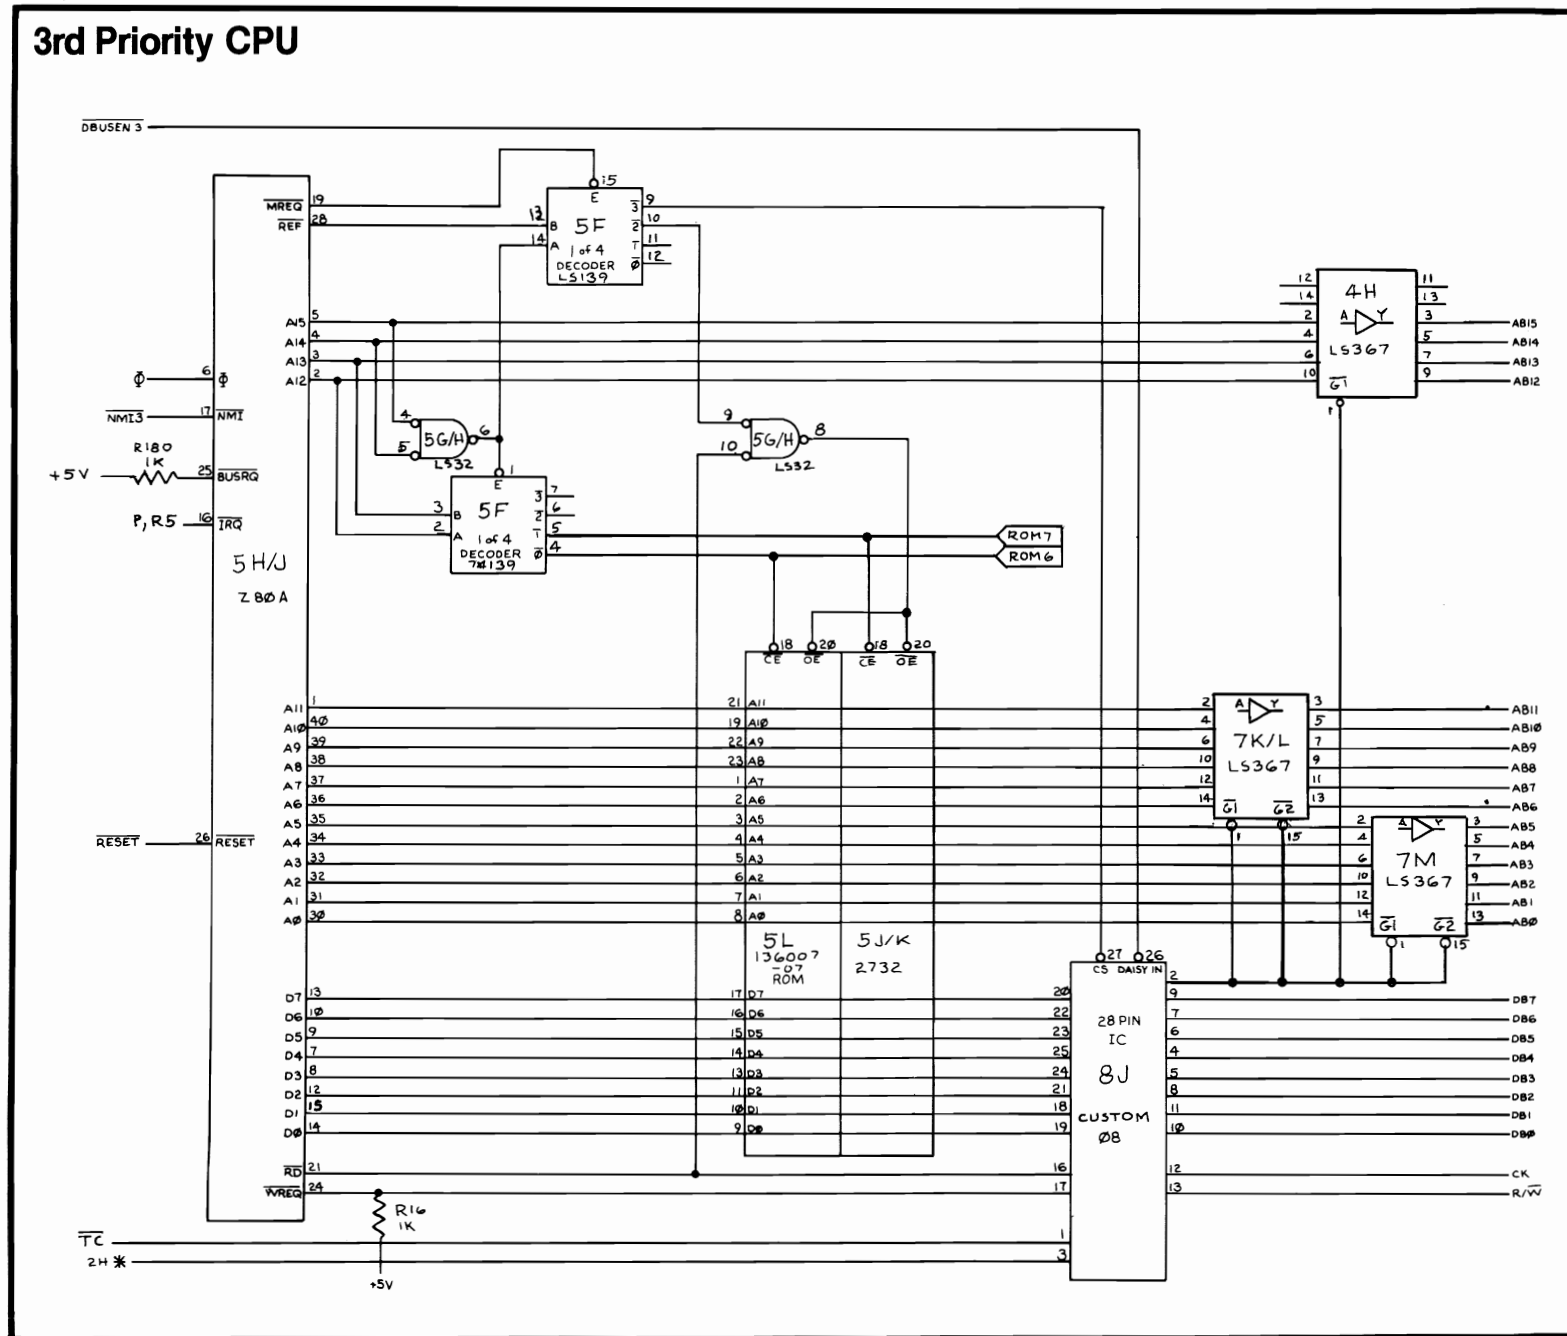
3rd Priority CPU

$\overline{DBUSEN\ 3}$

$\overline{MREQ}$ 19
$\overline{REF}$ 28

15
E
13 B 5F 3 9
14 A 1 of 4 2 10
DECODER 1 11
LS139 Ø 12

12 11
14 4H 13
2 A Y 3
4 LS367 5
6 7
10 $\overline{G1}$ 9
1

A15 5
A14 4
A13 3
A12 2

AB15
AB14
AB13
AB12

Φ 6 Φ
$\overline{NMI3}$ 17 $\overline{NMI}$
R180 1K
+5V 25 $\overline{BUSRQ}$
P, R5 16 $\overline{IRQ}$

4 5G/H 6
5 LS32

9 5G/H 8
10 LS32

1
E
3 B 5F 3 7
2 A 1 of 4 2 6
DECODER 1 5
74139 Ø 4

ROM7
ROM6

5 H/J
Z80A

18 20 18 20
$\overline{CE}$ $\overline{OE}$ $\overline{CE}$ $\overline{OE}$

A11 1 21 A11
A1Ø 40 19 A1Ø
A9 39 22 A9
A8 38 23 A8
A7 37 1 A7
A6 36 2 A6
A5 35 3 A5
A4 34 4 A4
A3 33 5 A3
A2 32 6 A2
A1 31 7 A1
AØ 30 8 AØ

$\overline{RESET}$ 26 $\overline{RESET}$

5L
136007
-07
ROM

5J/K
2732

2 A Y 3
4 7K/L 5
6 LS367 7
10 9
12 11
14 $\overline{G1}$ $\overline{G2}$ 13
1 15

AB11
AB1Ø
AB9
AB8
AB7
AB6

2 A Y 3
4 7M 5
6 LS367 7
10 9
12 11
14 $\overline{G1}$ $\overline{G2}$ 13
1 15

AB5
AB4
AB3
AB2
AB1
ABØ

27 26
$\overline{CS}$ DAISY IN 2

D7 13 17 D7
D6 1Ø 16 D6
D5 9 15 D5
D4 7 14 D4
D3 8 13 D3
D2 12 11 D2
D1 15 1Ø D1
DØ 14 9 DØ

20 9
22 28 PIN 7
23 IC 6
25 4
24 8J 5
21 8
18 CUSTOM 11
19 Ø8 1Ø

DB7
DB6
DB5
DB4
DB3
DB2
DB1
DBØ

$\overline{RD}$ 21 16 12 CK
$\overline{WREQ}$ 24 17 13 R/$\overline{W}$

R16
1K
+5V

$\overline{TC}$ 1
2H ✱ 3